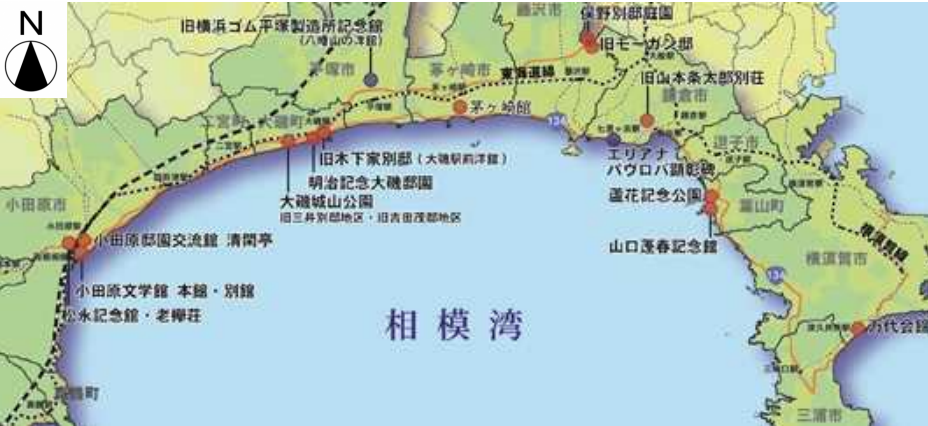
N

旧横浜ゴム平塚製造所記念館
（八幡山の洋館）

藤沢市

保野別邸庭園

旧モーガン邸

平塚市

茅ヶ崎市

東海道線

茅ヶ崎館

旧山本条太郎別荘

鎌倉市

二宮町

大磯町

旧木下家別邸（大磯駅前洋館）

明治記念大磯邸園

大磯城山公園

旧三井別邸地区・旧吉田茂邸地区

134

エリアナ・パヴロバ顕彰碑

逗子市

蘆花記念公園

葉山町

小田原市

小田原邸園交流館 清閑亭

山口蓬春記念館

横須賀線

横須賀市

小田原文学館 本館・別館

松永記念館・老欅荘

134

相 模 湾

万代会館

真鶴町

三浦市